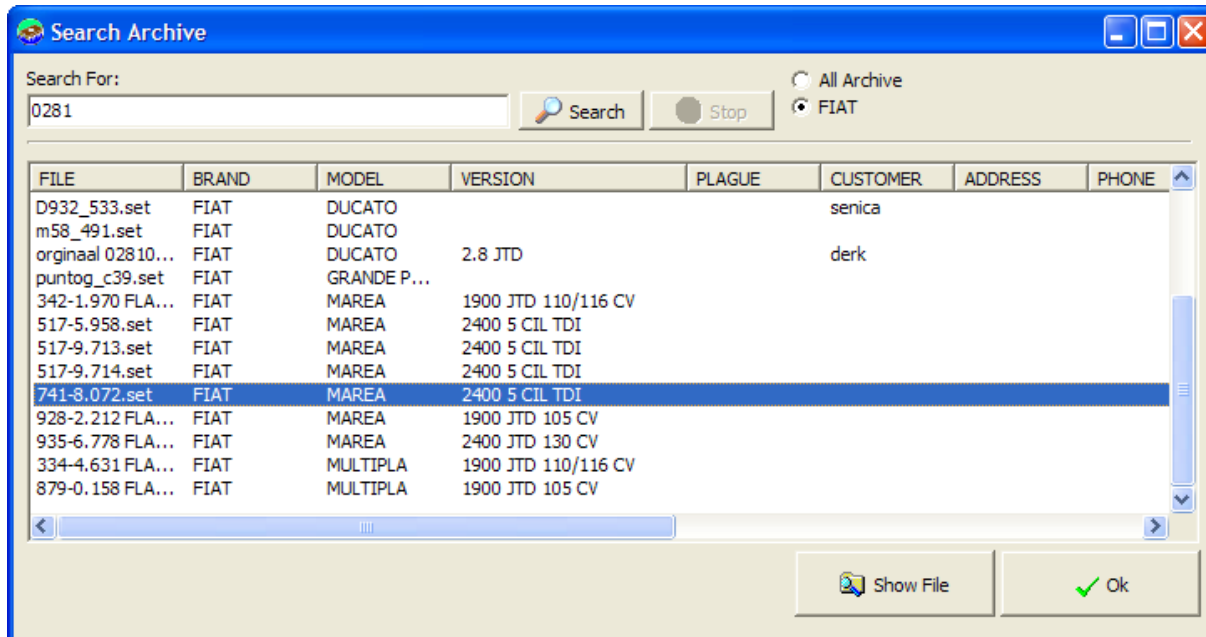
Search Archive

Search For:
0281
Search
Stop
All Archive
FIAT

| FILE | BRAND | MODEL | VERSION | PLAGUE | CUSTOMER | ADDRESS | PHONE |
|---|---|---|---|---|---|---|---|
| D932_533.set | FIAT | DUCATO | | | senica | | |
| m58_491.set | FIAT | DUCATO | | | | | |
| orginaal 02810... | FIAT | DUCATO | 2.8 JTD | | derk | | |
| puntog_c39.set | FIAT | GRANDE P... | | | | | |
| 342-1.970 FLA... | FIAT | MAREA | 1900 JTD 110/116 CV | | | | |
| 517-5.958.set | FIAT | MAREA | 2400 5 CIL TDI | | | | |
| 517-9.713.set | FIAT | MAREA | 2400 5 CIL TDI | | | | |
| 517-9.714.set | FIAT | MAREA | 2400 5 CIL TDI | | | | |
| 741-8.072.set | FIAT | MAREA | 2400 5 CIL TDI | | | | |
| 928-2.212 FLA... | FIAT | MAREA | 1900 JTD 105 CV | | | | |
| 935-6.778 FLA... | FIAT | MAREA | 2400 JTD 130 CV | | | | |
| 334-4.631 FLA... | FIAT | MULTIPLA | 1900 JTD 110/116 CV | | | | |
| 879-0.158 FLA... | FIAT | MULTIPLA | 1900 JTD 105 CV | | | | |

Show File
Ok